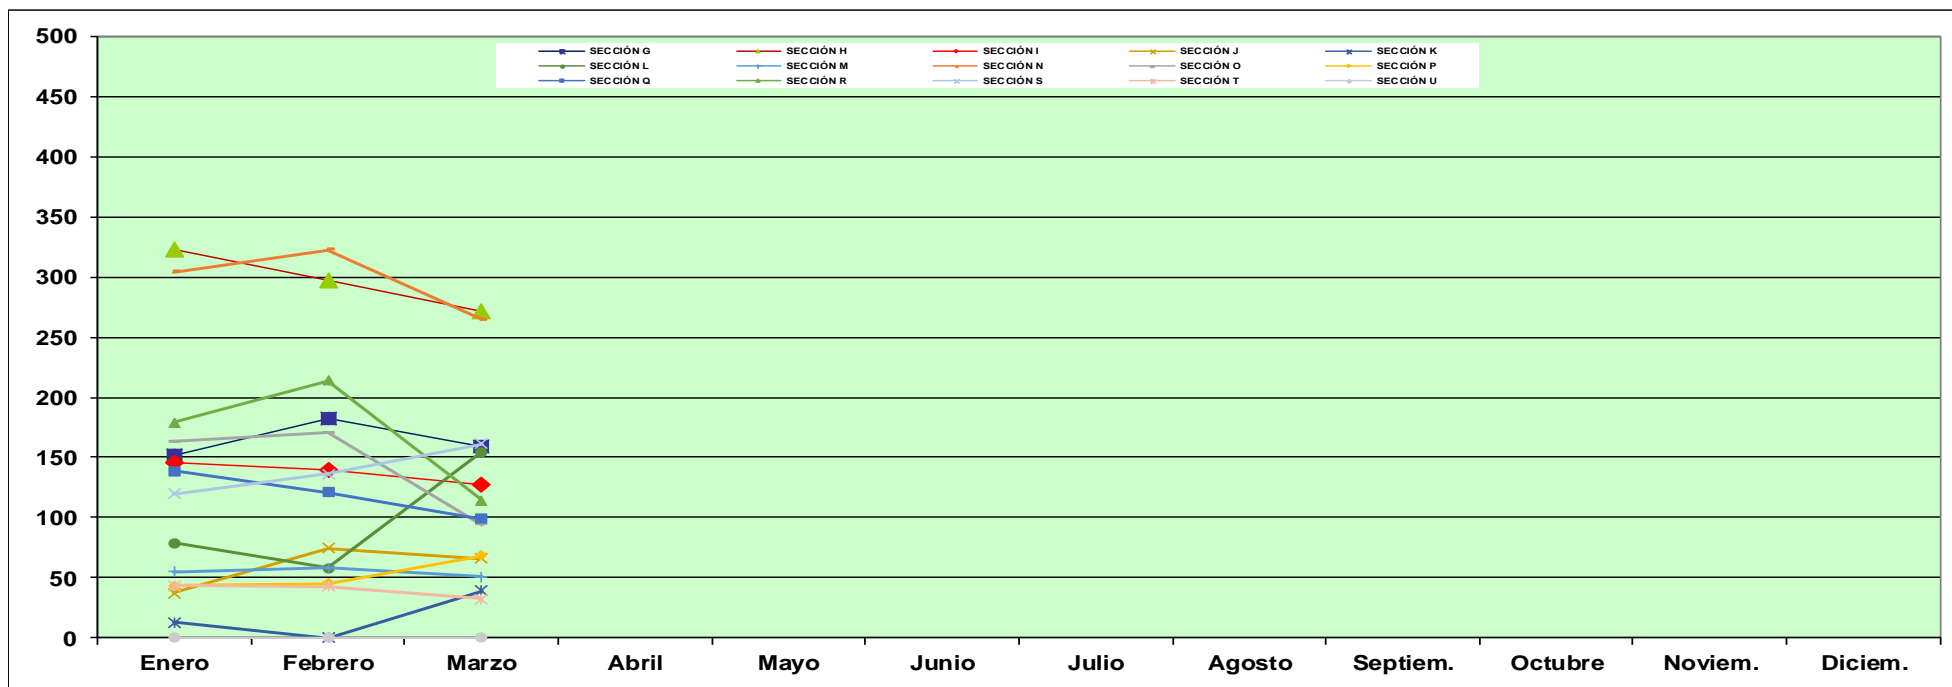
500
450
400
350
300
250
200
150
100
50
0

SECCIÓN G
SECCIÓN H
SECCIÓN I
SECCIÓN J
SECCIÓN K
SECCIÓN L
SECCIÓN M
SECCIÓN N
SECCIÓN O
SECCIÓN P
SECCIÓN Q
SECCIÓN R
SECCIÓN S
SECCIÓN T
SECCIÓN U

Enero
Febrero
Marzo
Abril
Mayo
Junio
Julio
Agosto
Septiem.
Octubre
Noviem.
Diciem.